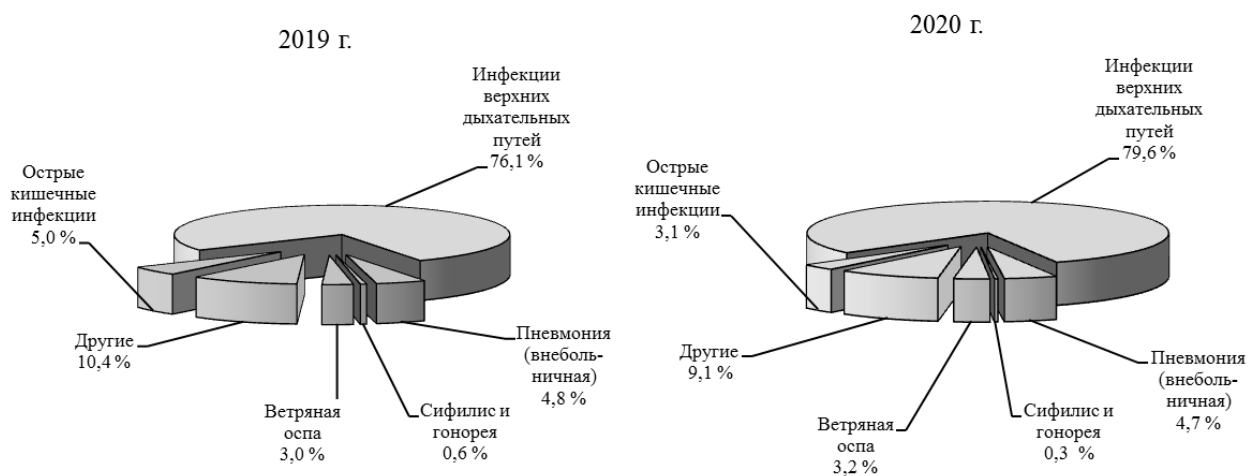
2019 г.

Инфекции верхних дыхательных путей 76,1 %

Острые кишечные инфекции 5,0 %

Другие 10,4 %

Ветряная оспа 3,0 %

Сифилис и гонорея 0,6 %

Пневмония (внебольничная) 4,8 %

2020 г.

Инфекции верхних дыхательных путей 79,6 %

Острые кишечные инфекции 3,1 %

Другие 9,1 %

Ветряная оспа 3,2 %

Сифилис и гонорея 0,3 %

Пневмония (внебольничная) 4,7 %